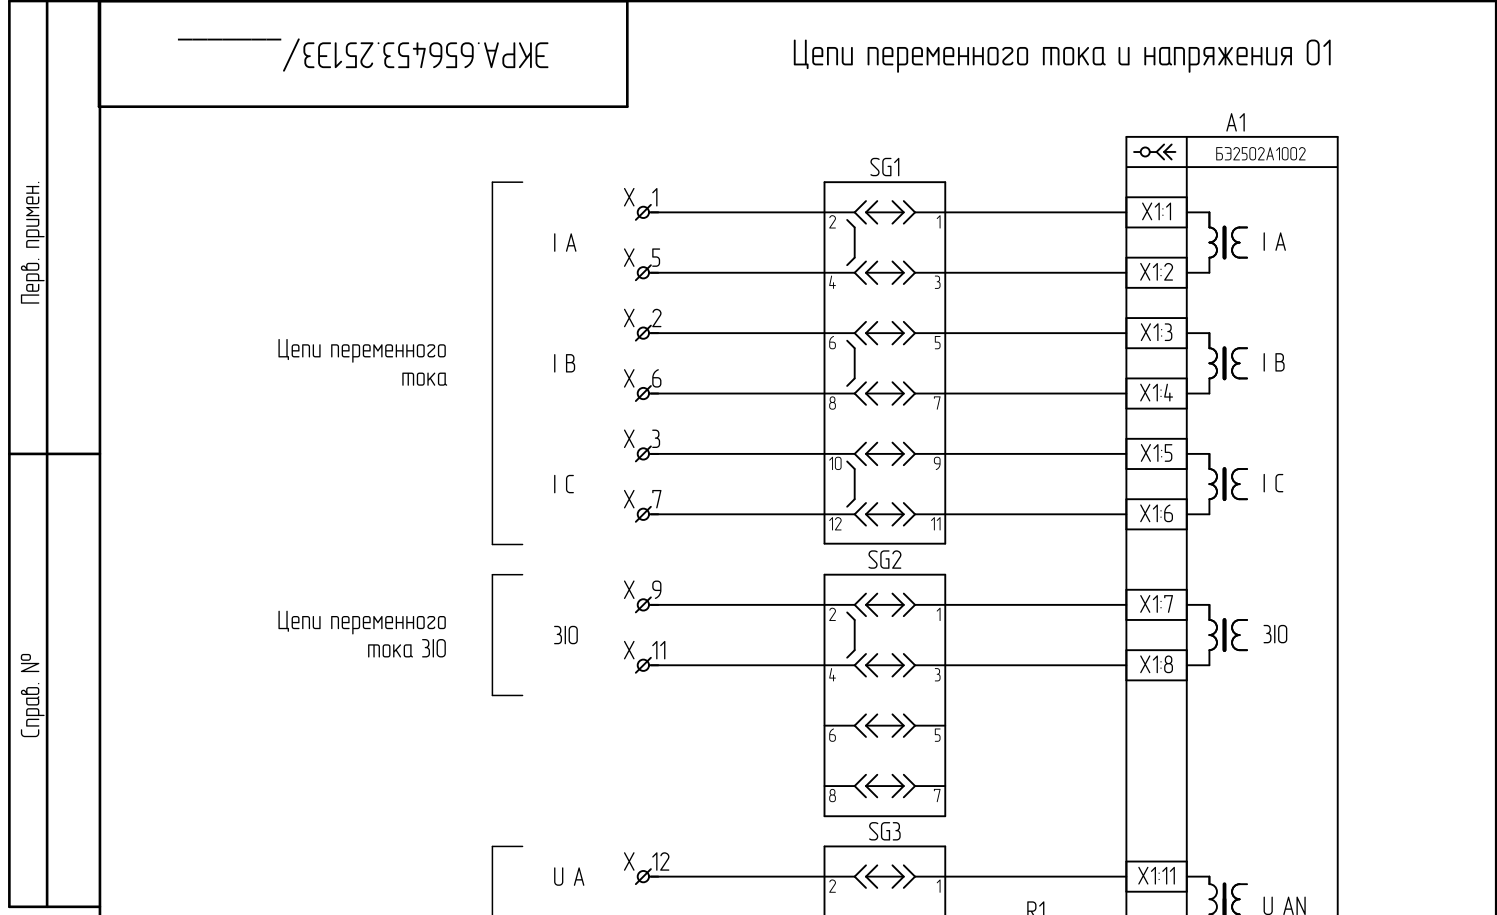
ЭКРА.656453.25133/

Цепи переменного тока и напряжения 01

Перв. примен.

Справ. №

A1

Б32502А1002

SG1

Цепи переменного тока

I A

I B

I C

X 1
X 5
X 2
X 6
X 3
X 7

2 1
4 3
6 5
8 7
10 9
12 11

X1:1
X1:2
X1:3
X1:4
X1:5
X1:6

I A
I B
I C

SG2

Цепи переменного тока 3I0

3I0

X 9
X 11

2 1
4 3
6 5
8 7

X1:7
X1:8

3I0

SG3

U A

X 12

2 1

X1:11

U AN

R1